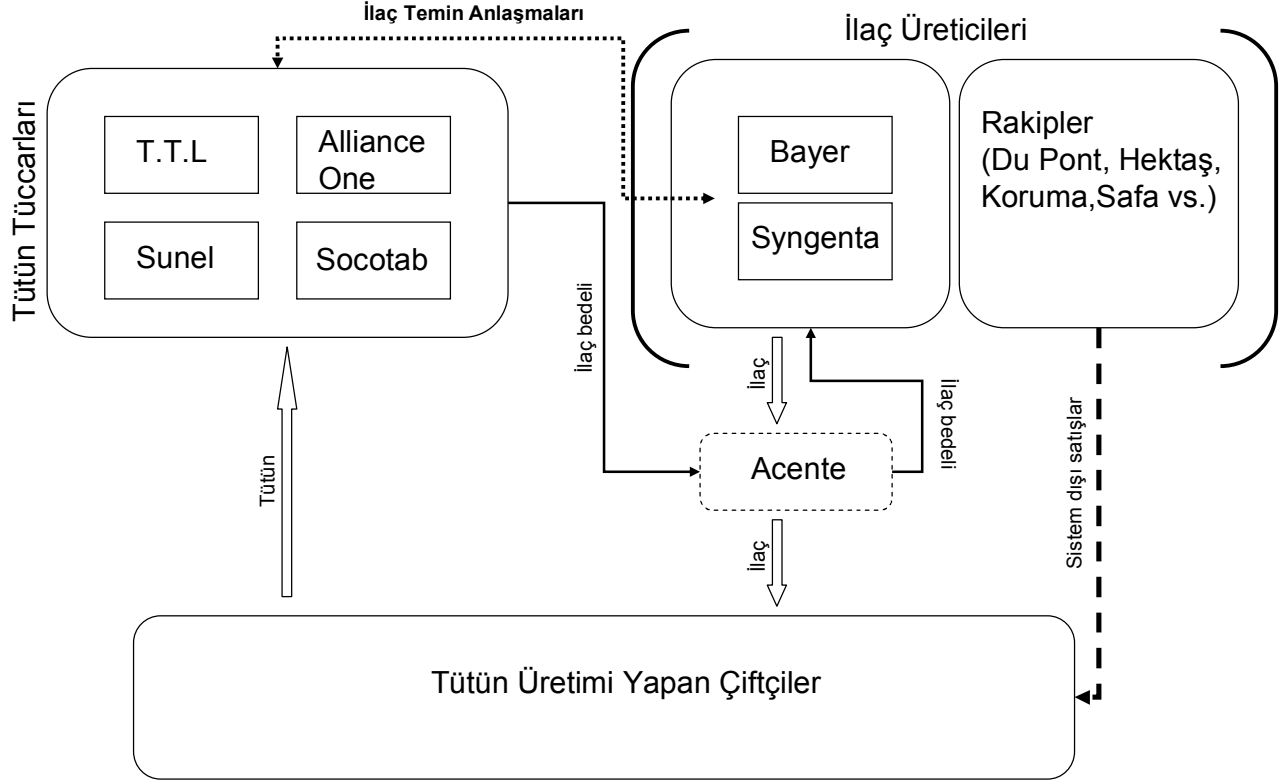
İlaç Temin Anlaşmaları

İlaç Üreticileri

Tütün Tüccarları

T.T.L

Alliance One

Sunel

Socotab

Bayer

Syngenta

Rakipler (Du Pont, Hektaş, Koruma,Safa vs.)

ilaç bedeli

İlaç

İlaç bedeli

Acente

Sistem dışı satışlar

Tütün

İlaç

Tütün Üretimi Yapan Çiftçiler